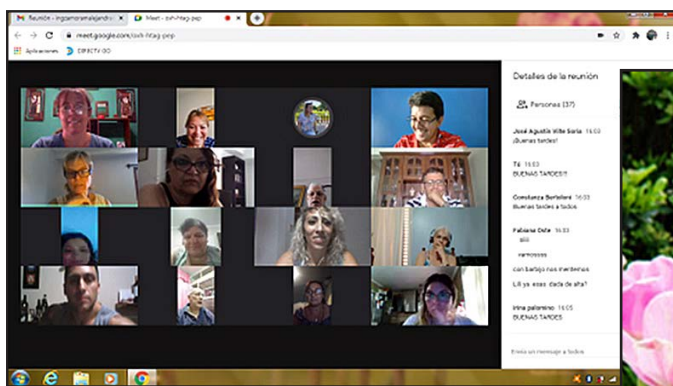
Reunión - ingzamoramalejandro
Meet - oxh-htag-pep
meet.google.com/oxh-htag-pep
Aplicaciones
DIRECTV GO

Detalles de la reunión
Personas (37)

José Agustín Villa Soria 16:02
¡Buenas tardes!

Tú 16:03
BUENAS TARDES!!!

Constanza Bertolero 16:03
Buenas tardes a todos

Fabiana Dale 16:03
siii
vamoooos
con barbijo nos mordemos
Lili ya estas dada de alta?

Irina palomino 16:05
BUENAS TARDES

Envía un mensaje a todos